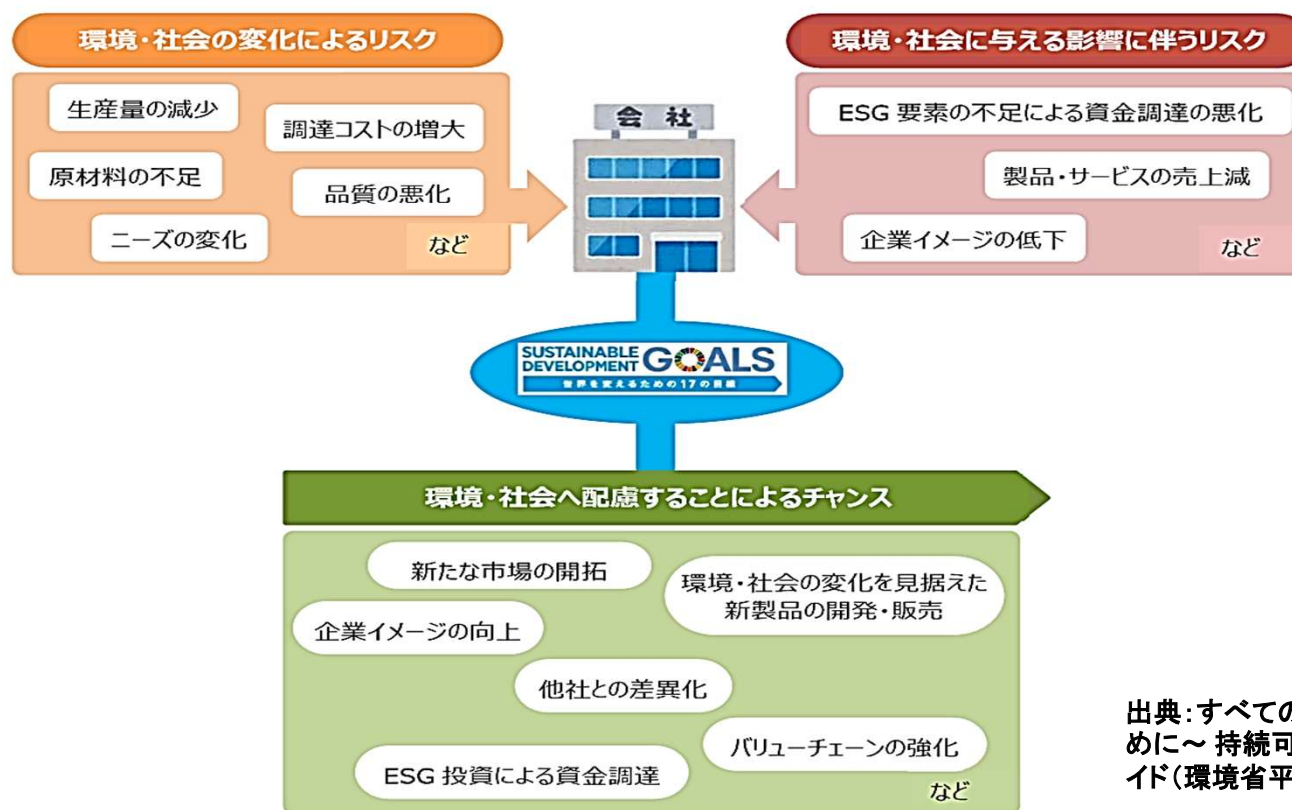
環境・社会の変化によるリスク

生産量の減少
調達コストの増大
原材料の不足
品質の悪化
ニーズの変化
など

会社

環境・社会に与える影響に伴うリスク

ESG 要素の不足による資金調達の悪化
製品・サービスの売上減
企業イメージの低下
など

SUSTAINABLE DEVELOPMENT GOALS
世界を変えるための17の目標

環境・社会へ配慮することによるチャンス

新たな市場の開拓
環境・社会の変化を見据えた新製品の開発・販売
企業イメージの向上
他社との差異化
バリューチェーンの強化
ESG 投資による資金調達
など

出典:すべての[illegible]
めに～ 持続可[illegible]
イド(環境省平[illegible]